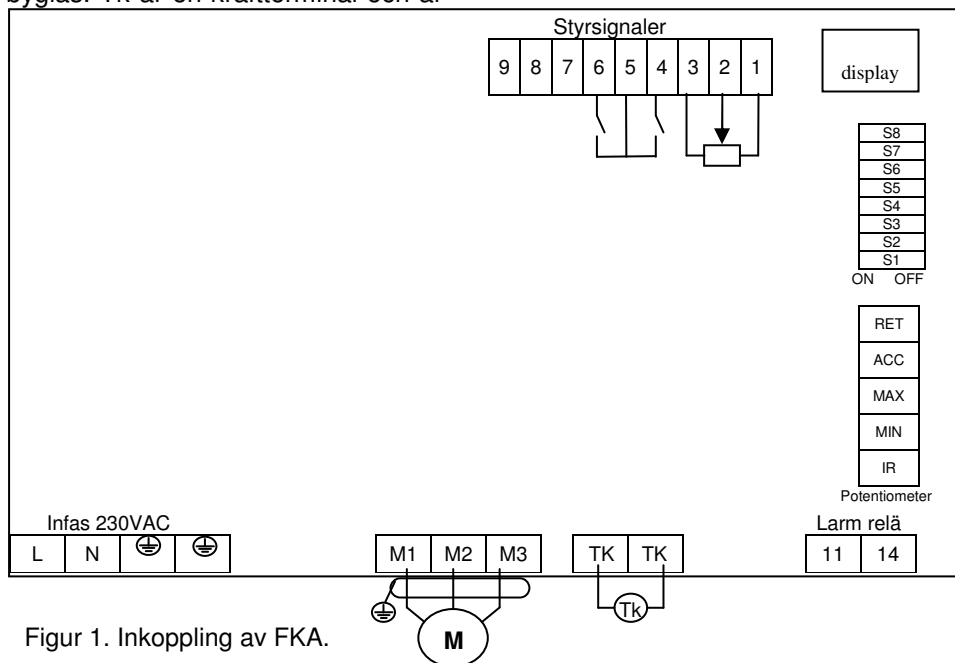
byglas. TK är en kraftterminal som är

Styrsignaler

| 9 | 8 | 7 | 6 | 5 | 4 | 3 | 2 | 1 |
|---|---|---|---|---|---|---|---|---|

display

S8
S7
S6
S5
S4
S3
S2
S1
ON OFF

RET
ACC
MAX
MIN
IR
Potentiometer

Infas 230VAC

| L | N | ⏚ | ⏚ |
|---|---|---|---|

| M1 | M2 | M3 |
|---|---|---|

| TK | TK |
|---|---|

Larm relä

| 11 | 14 |
|---|---|

⏚

M

Tk

Figur 1. Inkoppling av FKA.